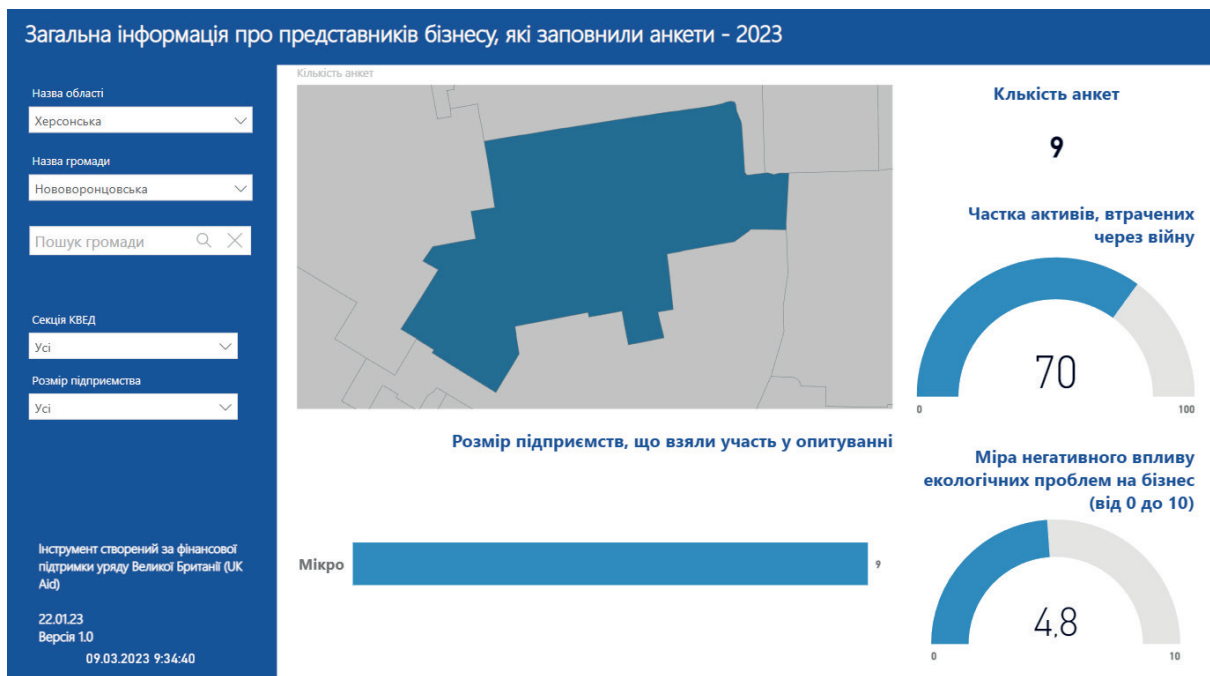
Загальна інформація про представників бізнесу, які заповнили анкети - 2023

Назва області
Херсонська

Назва громади
Нововоронцовська

Пошук громади

Секція КВЕД
Усі

Розмір підприємства
Усі

Інструмент створений за фінансової підтримки уряду Великої Британії (UK Aid)

22.01.23
Версія 1.0
09.03.2023 9:34:40

Кількість анкет

Розмір підприємств, що взяли участь у опитуванні

Мікро 9

Клькість анкет
9

Частка активів, втрачених через війну
70
0 100

Міра негативного впливу екологічних проблем на бізнес (від 0 до 10)
4,8
0 10